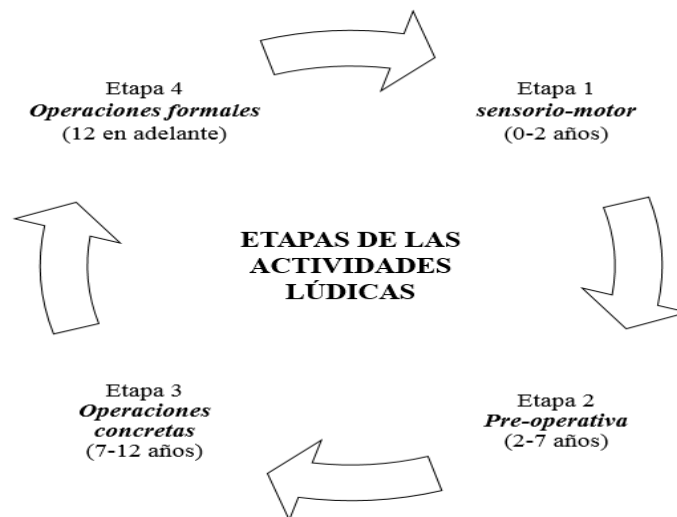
Etapa 4
*Operaciones formales*
(12 en adelante)

Etapa 1
*sensorio-motor*
(0-2 años)

ETAPAS DE LAS ACTIVIDADES LÚDICAS

Etapa 3
*Operaciones concretas*
(7-12 años)

Etapa 2
*Pre-operativa*
(2-7 años)